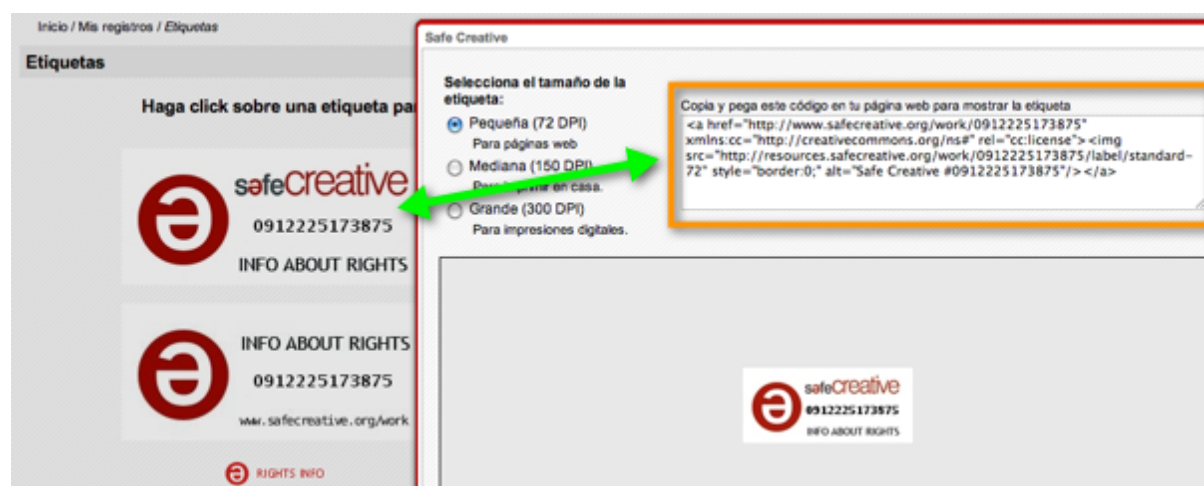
Inicio / Mis registros / Etiquetas

Etiquetas

Haga click sobre una etiqueta pa

safecreative
0912225173875
INFO ABOUT RIGHTS

INFO ABOUT RIGHTS
0912225173875
www.safecreative.org/work

RIGHTS INFO

Safe Creative

Selecciona el tamaño de la etiqueta:

Pequeña (72 DPI)
Para páginas web

Mediana (150 DPI)
Para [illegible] en casa.

Grande (300 DPI)
Para impresiones digitales.

Copia y pega este código en tu página web para mostrar la etiqueta

<a href="http://www.safecreative.org/work/0912225173875" xmlns:cc="http://creativecommons.org/ns#" rel="cc:license"><img src="http://resources.safecreative.org/work/0912225173875/label/standard-72" style="border:0;" alt="Safe Creative #0912225173875"/></a>

safecreative
0912225173875
INFO ABOUT RIGHTS